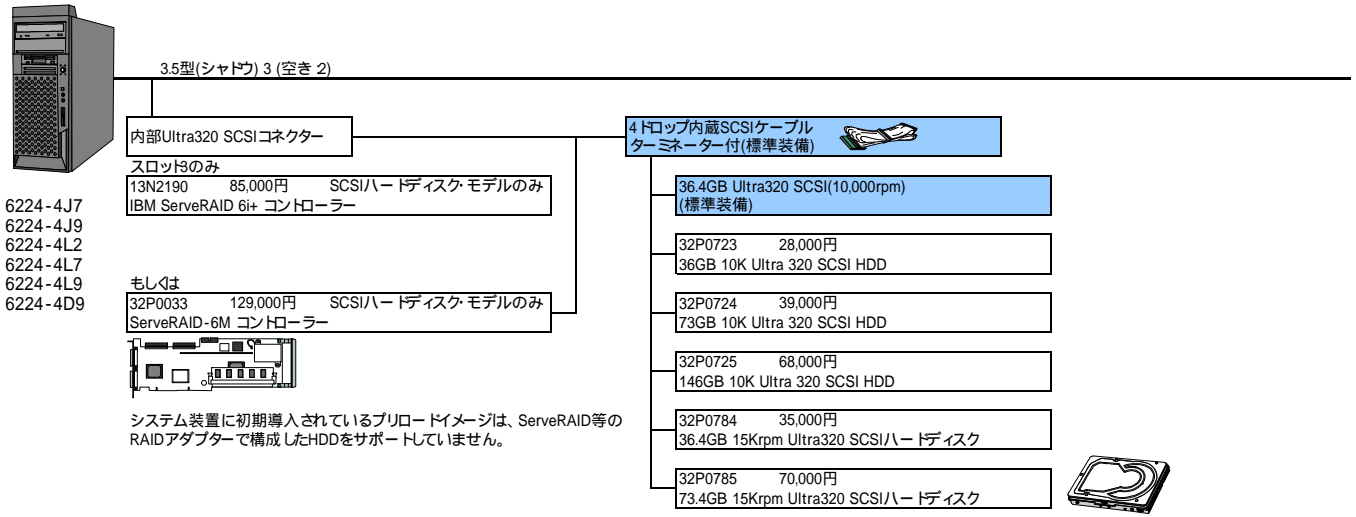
3.5型(シャドウ) 3 (空き 2)

内部Ultra320 SCSIコネクター

スロット3のみ
13N2190 85,000円 SCSIハードディスク・モデルのみ
IBM ServeRAID 6i+ コントローラー

6224-4J7
6224-4J9
6224-4L2
6224-4L7
6224-4L9
6224-4D9

もしくは
32P0033 129,000円 SCSIハードディスク・モデルのみ
ServeRAID-6M コントローラー

システム装置に初期導入されているプリロードイメージは、ServeRAID等のRAIDアダプターで構成したHDDをサポートしていません。

4ドロップ内蔵SCSIケーブル ターミネーター付(標準装備)

36.4GB Ultra320 SCSI(10,000rpm) (標準装備)

32P0723 28,000円
36GB 10K Ultra 320 SCSI HDD

32P0724 39,000円
73GB 10K Ultra 320 SCSI HDD

32P0725 68,000円
146GB 10K Ultra 320 SCSI HDD

32P0784 35,000円
36.4GB 15Krpm Ultra320 SCSIハードディスク

32P0785 70,000円
73.4GB 15Krpm Ultra320 SCSIハードディスク